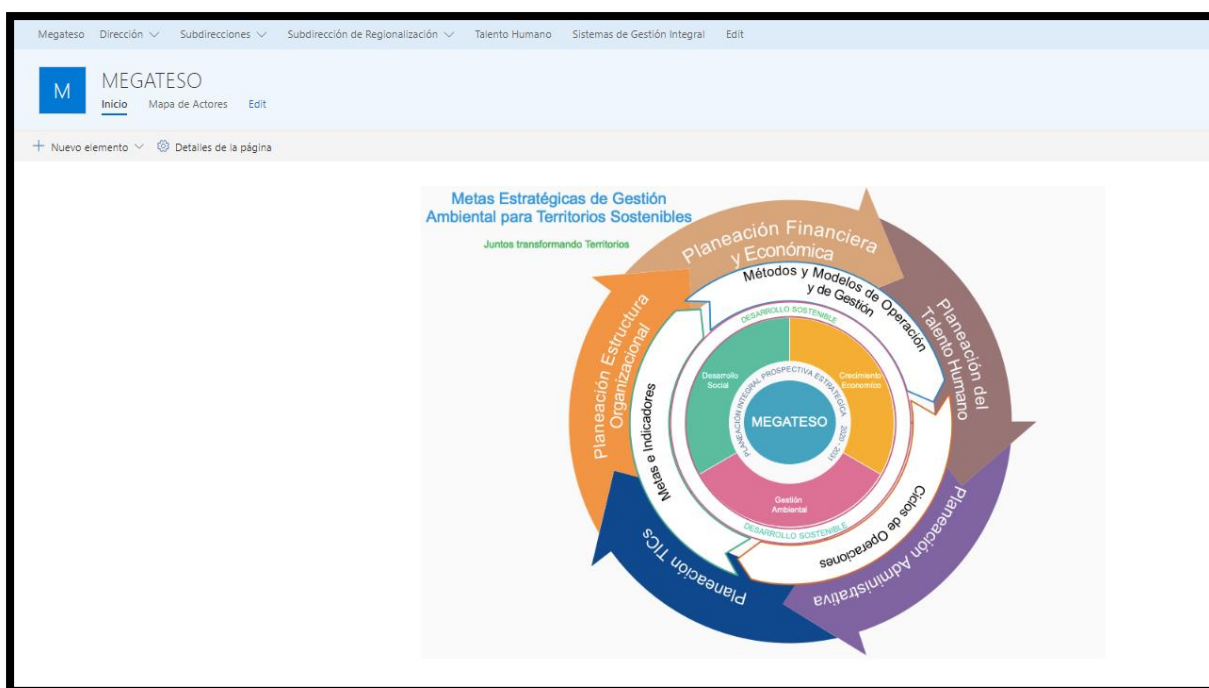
Megateso Dirección Subdirecciones Subdirección de Regionalización Talento Humano Sistemas de Gestión Integral Edit

M MEGATESO

Inicio Mapa de Actores Edit

+ Nuevo elemento Detalles de la página

Metas Estratégicas de Gestión Ambiental para Territorios Sostenibles

Juntos transformando Territorios

Planeación Financiera y Económica

Planeación del Talento Humano

Planeación Administrativa

Planeación TICS

Planeación Estructura Organizacional

Métodos y Modelos de Operación y de Gestión

Ciclos de Operaciones

Metas e Indicadores

DESARROLLO SOSTENIBLE

DESARROLLO SOSTENIBLE

Desarrollo Social

Crecimiento Económico

Gestión Ambiental

PLANEACION INTEGRAL PROSPECTIVA ESTRATEGICA 2020 - 2031

MEGATESO